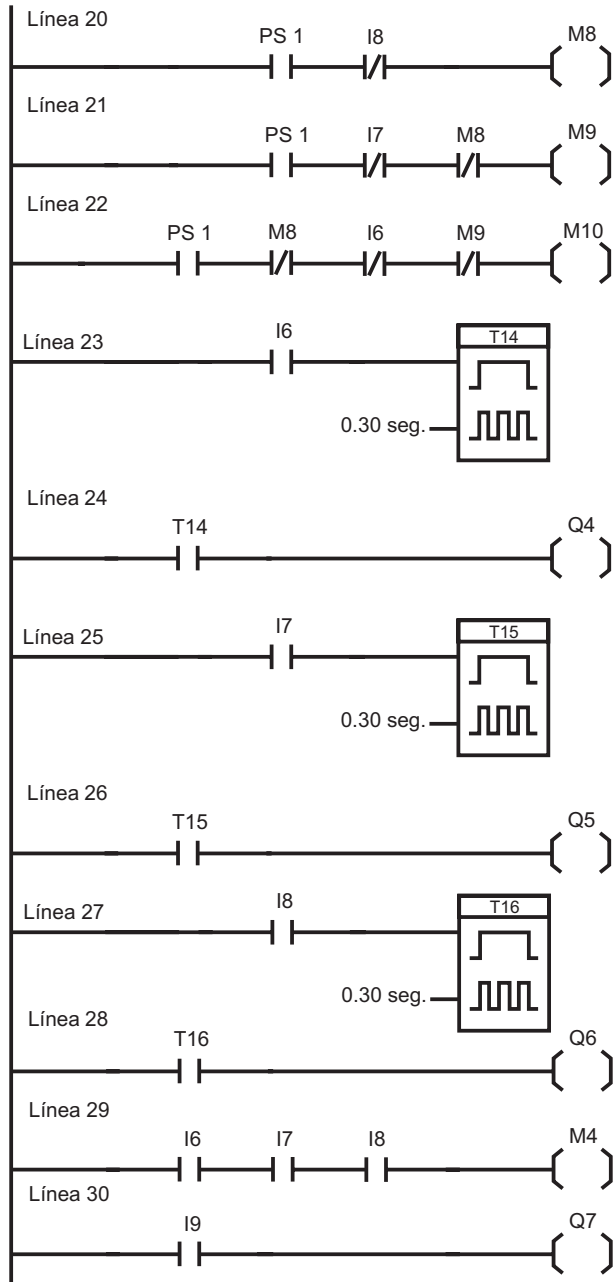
Línea 20
PS 1
I8
M8

Línea 21
PS 1
I7
M8
M9

Línea 22
PS 1
M8
I6
M9
M10

Línea 23
I6
T14
0.30 seg.

Línea 24
T14
Q4

Línea 25
I7
T15
0.30 seg.

Línea 26
T15
Q5

Línea 27
I8
T16
0.30 seg.

Línea 28
T16
Q6

Línea 29
I6
I7
I8
M4

Línea 30
I9
Q7